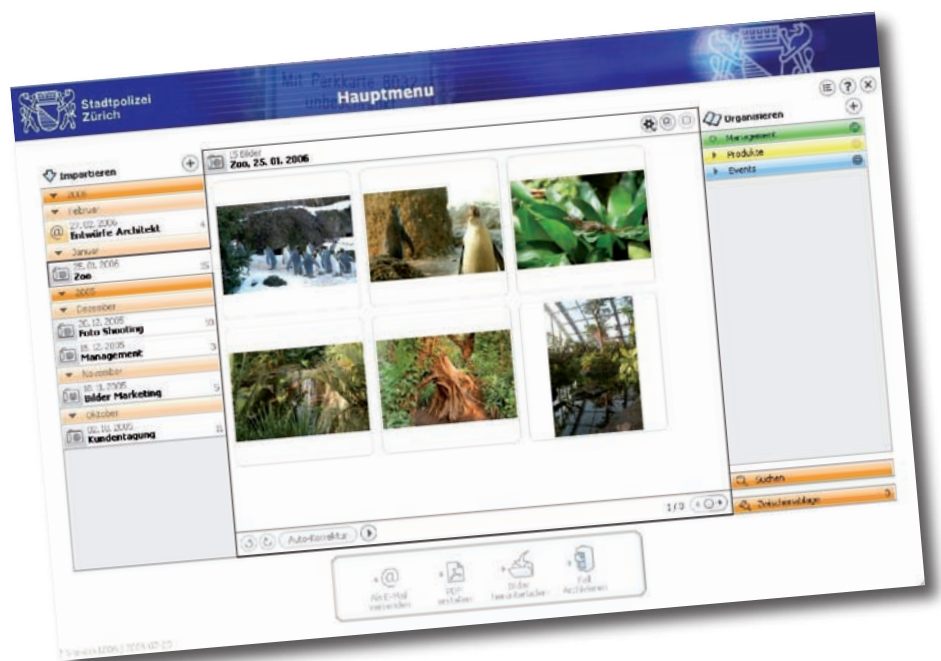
Stadtpolizei Zürich

Mit Parkkarte 8032 unbeschränkt

Hauptmenu

Importieren

2006

Februar

22. 02. 2006
Entwürfe Architekt
4

Januar

25. 01. 2006
Zoo
15

2005

Dezember

20. 12. 2005
Foto Shooting
10

15. 12. 2005
Management
3

November

18. 11. 2005
Bilder Marketing
5

Oktober

02. 10. 2005
Kundentagung
11

15 Bilder
Zoo, 25. 01. 2006

1/3

Auto-Korrektur

Als E-Mail versenden

PDF erstellen

Bilder herunterladen

Fall Archivieren

Organisieren

Management

Produkte

Events

Suchen

Zwischenablage
3

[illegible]